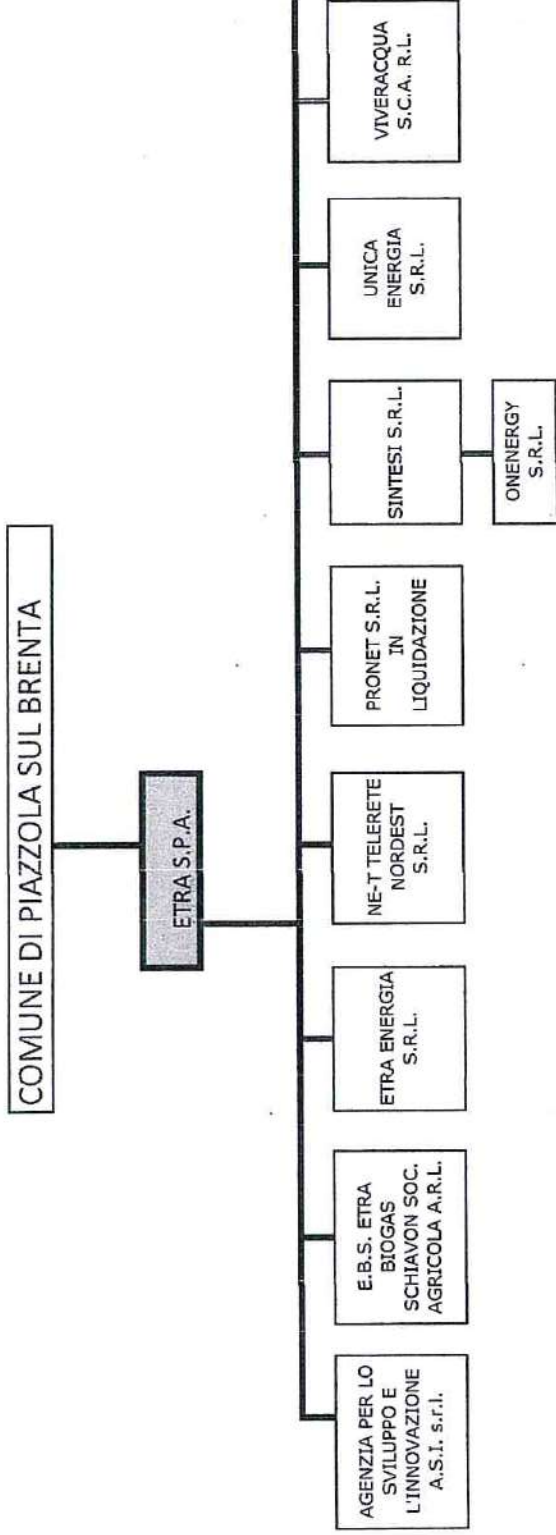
COMUNE DI PIAZZOLA SUL BRENTA

ETRA S.P.A.

AGENZIA PER LO SVILUPPO E L'INNOVAZIONE A.S.I. s.r.l.

E.B.S. ETRA BIOGAS SCHIAVON SOC. AGRICOLA A.R.L.

ETRA ENERGIA S.R.L.

NE-T TELERETE NORDEST S.R.L.

PRONET S.R.L. IN LIQUIDAZIONE

SINTESI S.R.L.

ONENERGY S.R.L.

UNICA ENERGIA S.R.L.

VIVERACQUA S.C.A. R.L.